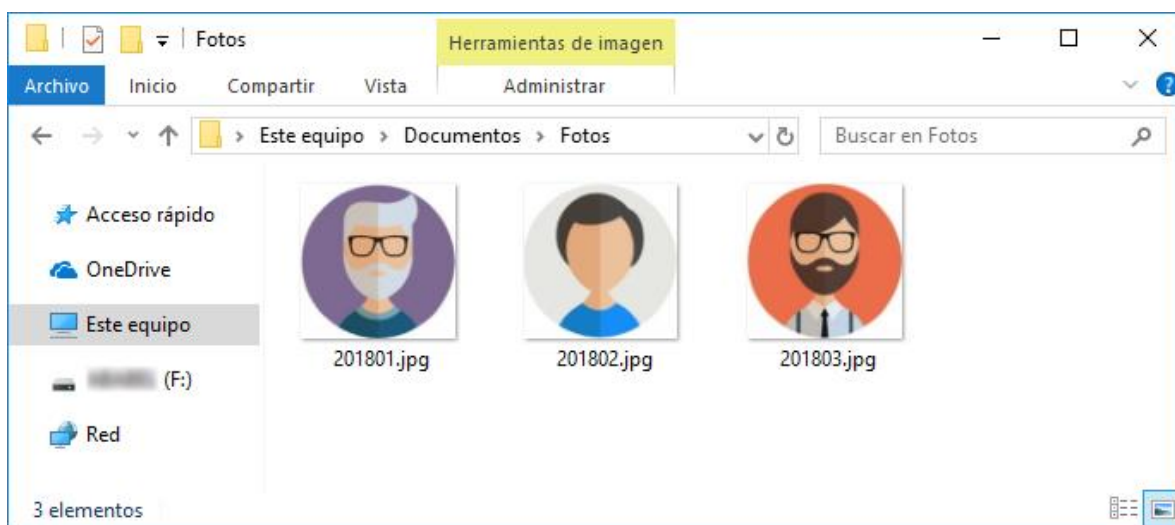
Fotos

Herramientas de imagen

Archivo Inicio Compartir Vista Administrar

Este equipo > Documentos > Fotos

Buscar en Fotos

Acceso rápido

OneDrive

Este equipo

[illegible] (F:)

Red

201801.jpg

201802.jpg

201803.jpg

3 elementos